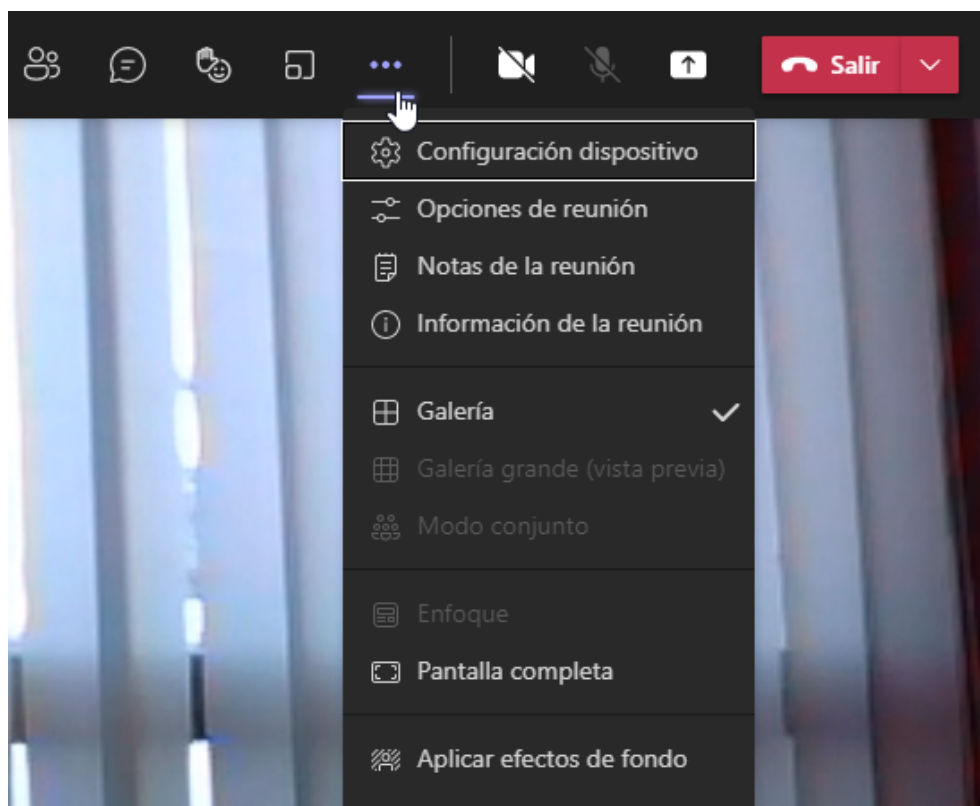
Salir

Configuración dispositivo
Opciones de reunión
Notas de la reunión
Información de la reunión

Galería
Galería grande (vista previa)
Modo conjunto

Enfoque
Pantalla completa

Aplicar efectos de fondo